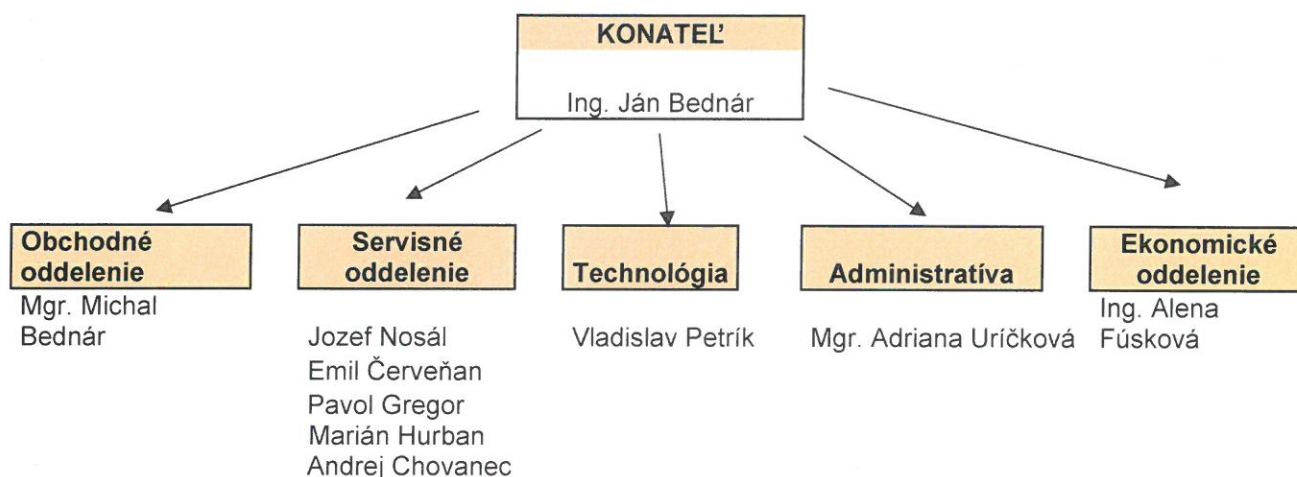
KONATEĽ

Ing. Ján Bednár

Obchodné oddelenie
Mgr. Michal Bednár

Servisné oddelenie
Jozef Nosál
Emil Červeňan
Pavol Gregor
Marián Hurban
Andrej Chovanec

Technológia
Vladislav Petrík

Administratíva
Mgr. Adriana Uríčková

Ekonomické oddelenie
Ing. Alena Fúsková